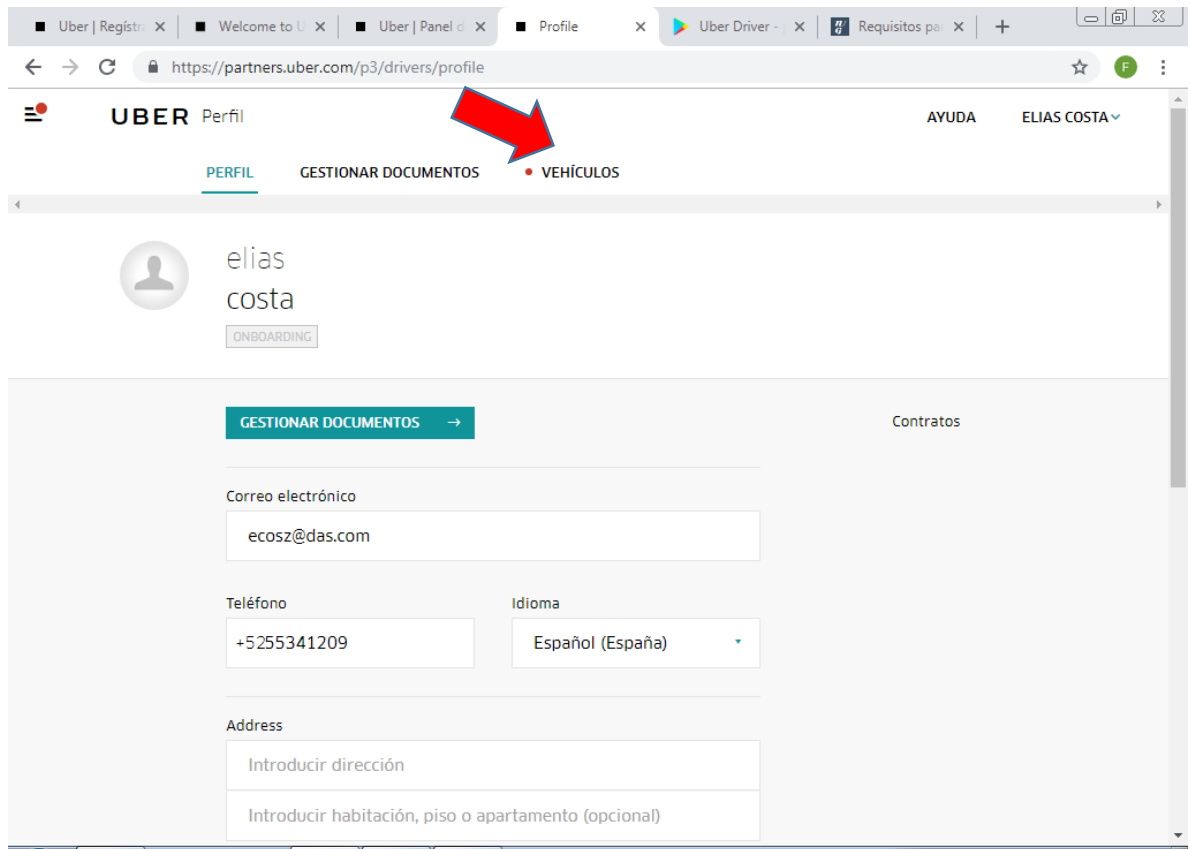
Uber | Regístra ×
Welcome to U ×
Uber | Panel d ×
Profile ×
Uber Driver - ×
Requisitos par ×
+

https://partners.uber.com/p3/drivers/profile

F

UBER Perfil
AYUDA
ELIAS COSTA

PERFIL
GESTIONAR DOCUMENTOS
VEHÍCULOS

elias
costa
ONBOARDING

GESTIONAR DOCUMENTOS →
Contratos

Correo electrónico
ecosz@das.com

Teléfono
+5255341209

Idioma
Español (España)

Address
Introducir dirección
Introducir habitación, piso o apartamento (opcional)